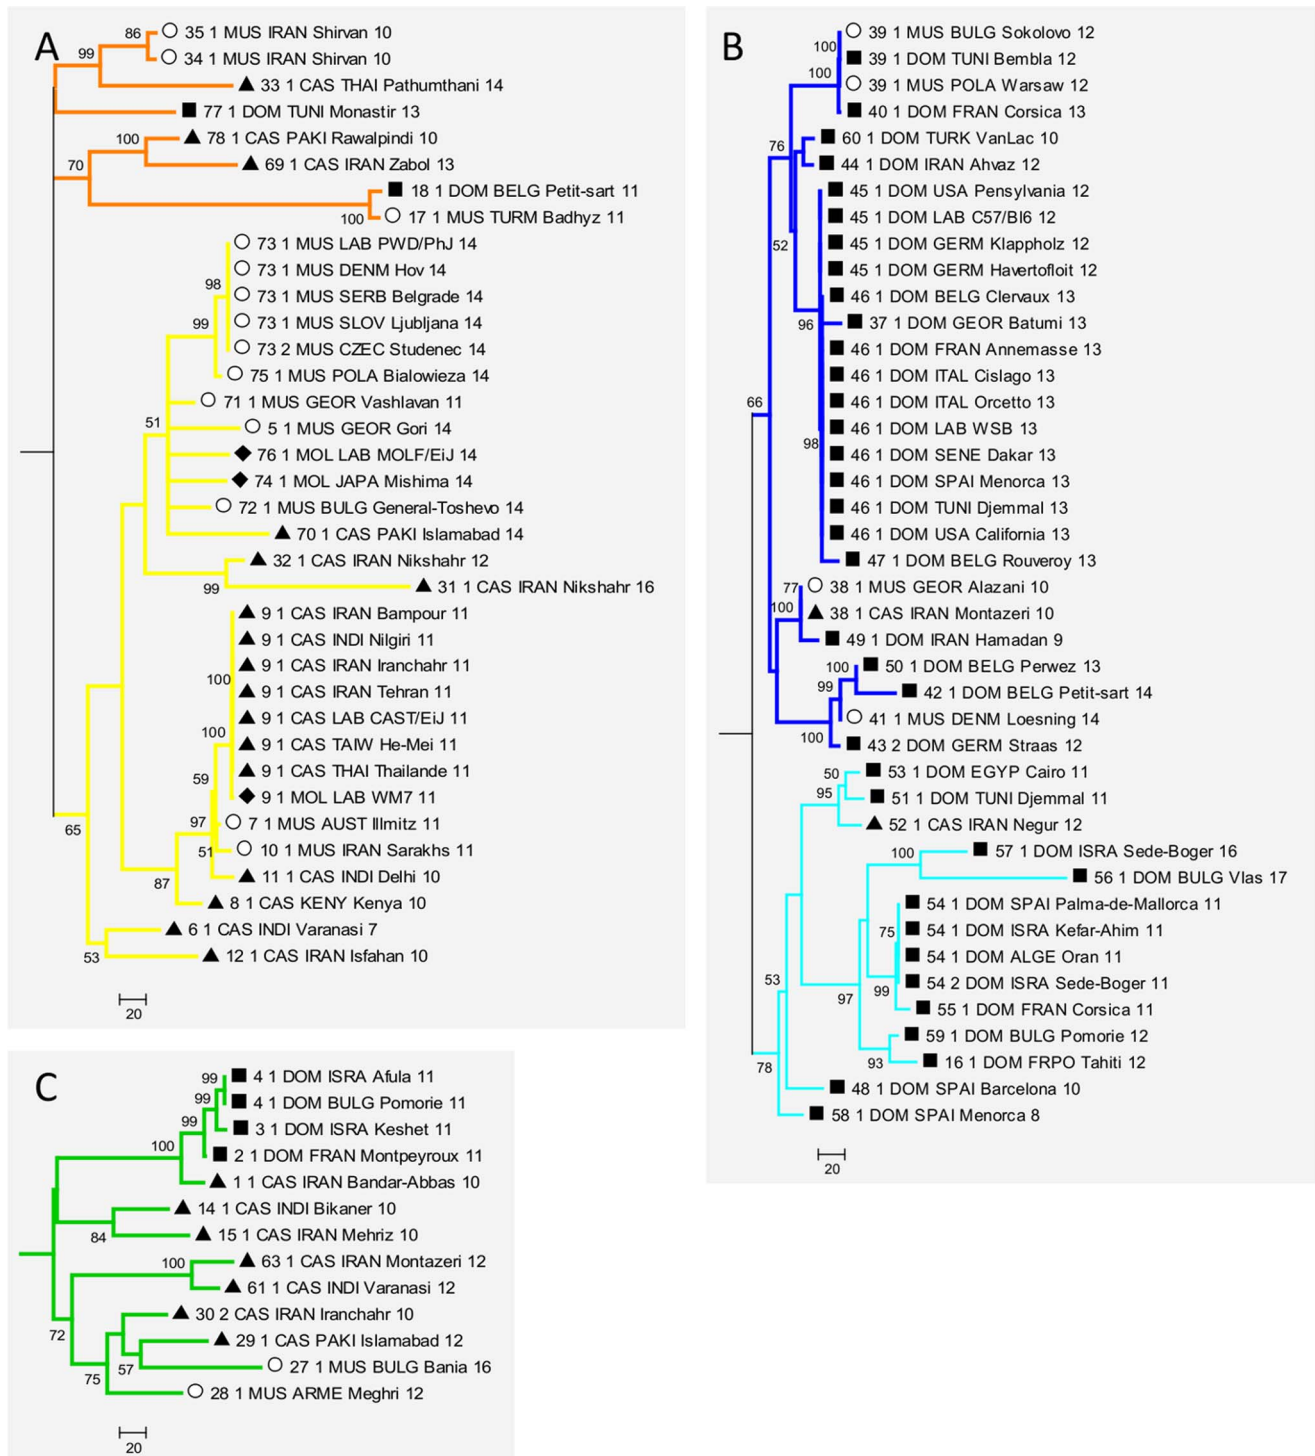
A

86
35 1 MUS IRAN Shirvan 10
99
34 1 MUS IRAN Shirvan 10
33 1 CAS THAI Pathumthani 14
77 1 DOM TUNI Monastir 13
100
78 1 CAS PAKI Rawalpindi 10
70
69 1 CAS IRAN Zabol 13
18 1 DOM BELG Petit-sart 11
100
17 1 MUS TURM Badhyz 11
73 1 MUS LAB PWD/PhJ 14
73 1 MUS DENM Hov 14
98
73 1 MUS SERB Belgrade 14
99
73 1 MUS SLOV Ljubljana 14
73 2 MUS CZEC Studenec 14
75 1 MUS POLA Bialowieza 14
71 1 MUS GEOR Vashlavan 11
51
5 1 MUS GEOR Gori 14
76 1 MOL LAB MOLF/EiJ 14
74 1 MOL JAPA Mishima 14
72 1 MUS BULG General-Toshevo 14
70 1 CAS PAKI Islamabad 14
32 1 CAS IRAN Nikshahr 12
99
31 1 CAS IRAN Nikshahr 16
9 1 CAS IRAN Bampour 11
9 1 CAS INDI Nilgiri 11
9 1 CAS IRAN Iranchahr 11
100
9 1 CAS IRAN Tehran 11
9 1 CAS LAB CAST/EiJ 11
100
9 1 CAS TAIW He-Mei 11
59
9 1 CAS THAI Thailande 11
9 1 MOL LAB WM7 11
97
7 1 MUS AUST Illmitz 11
65
51
10 1 MUS IRAN Sarakhs 11
11 1 CAS INDI Delhi 10
87
8 1 CAS KENY Kenya 10
6 1 CAS INDI Varanasi 7
53
12 1 CAS IRAN Isfahan 10
20

B

39 1 MUS BULG Sokolovo 12
100
39 1 DOM TUNI Bembla 12
100
39 1 MUS POLA Warsaw 12
40 1 DOM FRAN Corsica 13
60 1 DOM TURK VanLac 10
76
44 1 DOM IRAN Ahvaz 12
45 1 DOM USA Pensylvania 12
45 1 DOM LAB C57/Bl6 12
52
45 1 DOM GERM Klappholz 12
45 1 DOM GERM Havertofloit 12
46 1 DOM BELG Clervaux 13
96
37 1 DOM GEOR Batumi 13
46 1 DOM FRAN Annemasse 13
46 1 DOM ITAL Cislago 13
66
46 1 DOM ITAL Orcetto 13
46 1 DOM LAB WSB 13
98
46 1 DOM SENE Dakar 13
46 1 DOM SPAI Menorca 13
46 1 DOM TUNI Djemmal 13
46 1 DOM USA California 13
47 1 DOM BELG Rouveroy 13
77
38 1 MUS GEOR Alazani 10
100
38 1 CAS IRAN Montazeri 10
49 1 DOM IRAN Hamadan 9
100
50 1 DOM BELG Perwez 13
99
42 1 DOM BELG Petit-sart 14
41 1 MUS DENM Loesning 14
100
43 2 DOM GERM Straas 12
50
53 1 DOM EGYP Cairo 11
95
51 1 DOM TUNI Djemmal 11
52 1 CAS IRAN Negur 12
100
57 1 DOM ISRA Sede-Boger 16
56 1 DOM BULG Vlas 17
54 1 DOM SPAI Palma-de-Mallorca 11
75
54 1 DOM ISRA Kefar-Ahim 11
54 1 DOM ALGE Oran 11
53
99
54 2 DOM ISRA Sede-Boger 11
97
55 1 DOM FRAN Corsica 11
59 1 DOM BULG Pomorie 12
93
16 1 DOM FRPO Tahiti 12
78
48 1 DOM SPAI Barcelona 10
58 1 DOM SPAI Menorca 8
20

C

99
4 1 DOM ISRA Afula 11
99
4 1 DOM BULG Pomorie 11
99
3 1 DOM ISRA Keshet 11
100
2 1 DOM FRAN Montpeyroux 11
1 1 CAS IRAN Bandar-Abbas 10
14 1 CAS INDI Bikaner 10
84
15 1 CAS IRAN Mehriz 10
100
63 1 CAS IRAN Montazeri 12
61 1 CAS INDI Varanasi 12
30 2 CAS IRAN Iranchahr 10
72
29 1 CAS PAKI Islamabad 12
57
27 1 MUS BULG Bania 16
75
28 1 MUS ARME Meghri 12
20